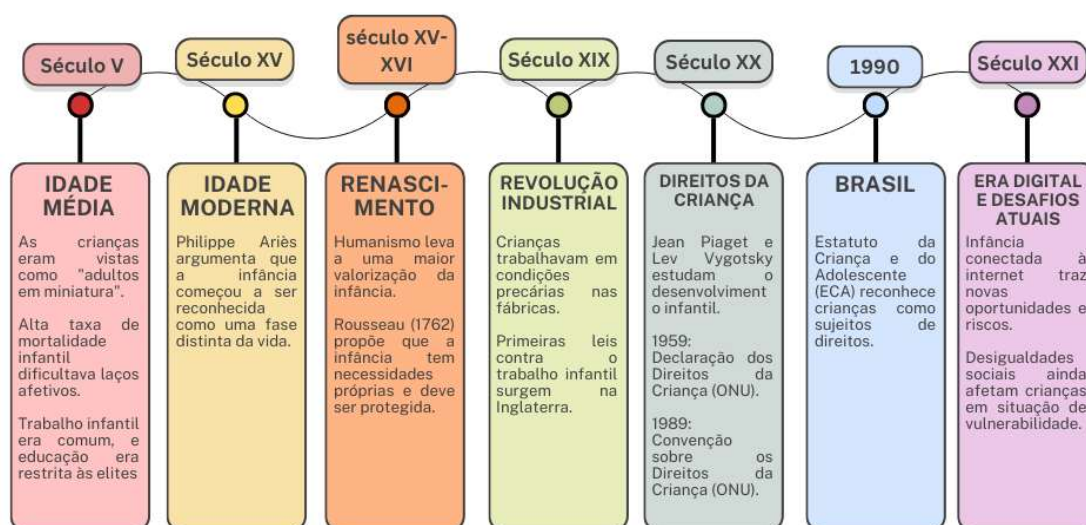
Século V

Século XV

século XV-XVI

Século XIX

Século XX

1990

Século XXI

IDADE MÉDIA

As crianças eram vistas como "adultos em miniatura".

Alta taxa de mortalidade infantil dificultava laços afetivos.

Trabalho infantil era comum, e educação era restrita às elites

IDADE MODERNA

Philippe Ariès argumenta que a infância começou a ser reconhecida como uma fase distinta da vida.

RENASCIMENTO

Humanismo leva a uma maior valorização da infância.

Rousseau (1762) propõe que a infância tem necessidades próprias e deve ser protegida.

REVOLUÇÃO INDUSTRIAL

Crianças trabalhavam em condições precárias nas fábricas.

Primeiras leis contra o trabalho infantil surgem na Inglaterra.

DIREITOS DA CRIANÇA

Jean Piaget e Lev Vygotsky estudam o desenvolvimento infantil.

1959: Declaração dos Direitos da Criança (ONU).

1989: Convenção sobre os Direitos da Criança (ONU).

BRASIL

Estatuto da Criança e do Adolescente (ECA) reconhece crianças como sujeitos de direitos.

ERA DIGITAL E DESAFIOS ATUAIS

Infância conectada à internet traz novas oportunidades e riscos.

Desigualdades sociais ainda afetam crianças em situação de vulnerabilidade.